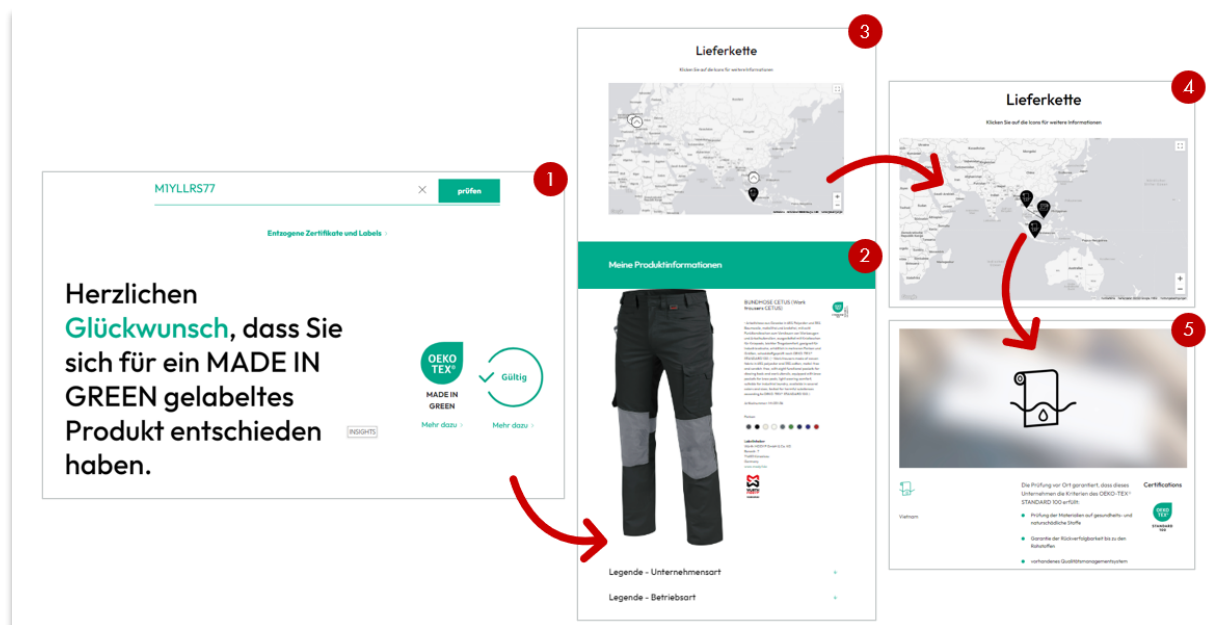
1

M1YLLRS77

prüfen

Entzogene Zertifikate und Labels

Herzlichen Glückwunsch, dass Sie sich für ein MADE IN GREEN gelabeltes Produkt entschieden haben.

INSIGHTS

OEKO TEX®

MADE IN GREEN

Gültig

Mehr dazu

Mehr dazu

3

Lieferkette

Klicken Sie auf die Icons für weitere Informationen

2

Meine Produktinformationen

BUNDHOSE CETUS (Work trousers CETUS)

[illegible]

Legende - Unternehmensart

Legende - Betriebsart

4

Lieferkette

Klicken Sie auf die Icons für weitere Informationen

5

Vietnam

Die Prüfung vor Ort garantiert, dass dieses Unternehmen die Kriterien des OEKO-TEX® STANDARD 100 erfüllt:

Prüfung der Materialien auf gesundheits- und naturschädliche Stoffe

Garantie der Rückverfolgbarkeit bis zu den Rohstoffen

vorhandenes Qualitätsmanagementsystem

Certifications

STANDARD 100